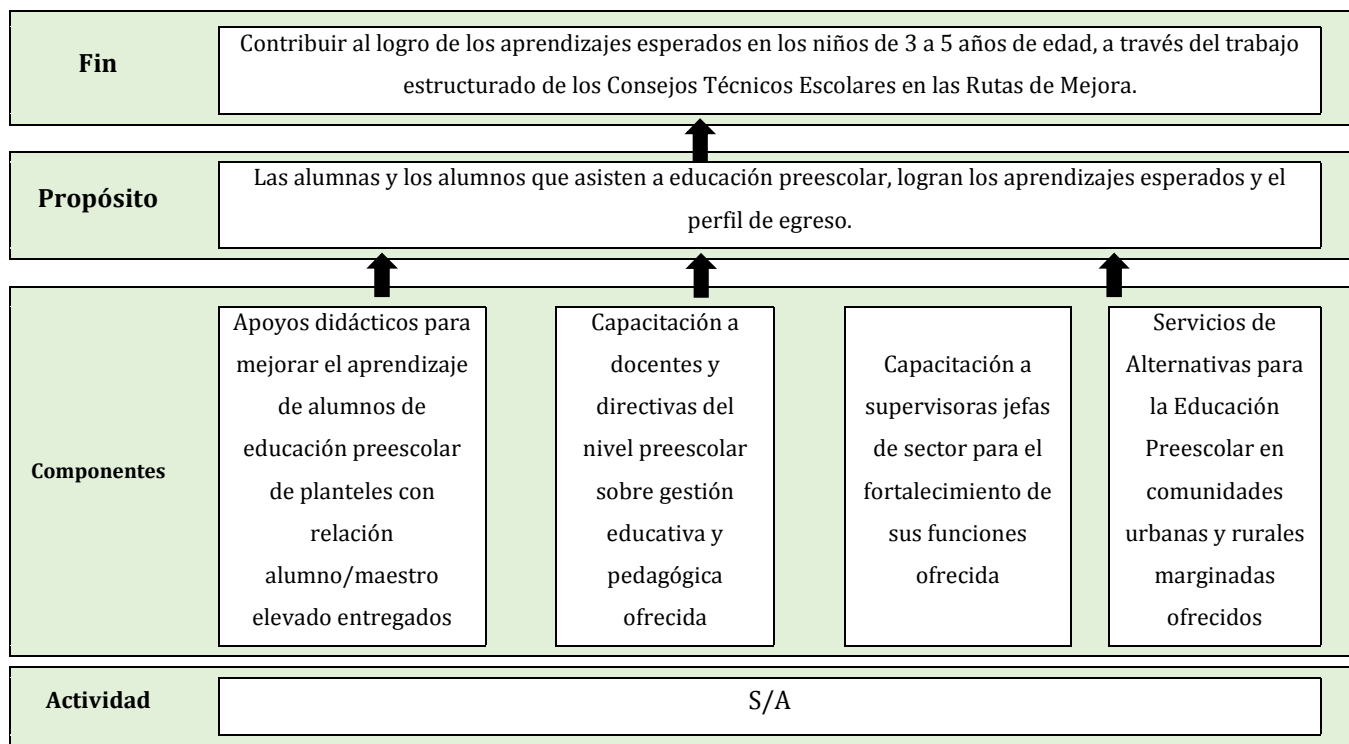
Fin

Contribuir al logro de los aprendizajes esperados en los niños de 3 a 5 años de edad, a través del trabajo estructurado de los Consejos Técnicos Escolares en las Rutas de Mejora.

Propósito

Las alumnas y los alumnos que asisten a educación preescolar, logran los aprendizajes esperados y el perfil de egreso.

Componentes

Apoyos didácticos para mejorar el aprendizaje de alumnos de educación preescolar de planteles con relación alumno/maestro elevado entregados

Capacitación a docentes y directivas del nivel preescolar sobre gestión educativa y pedagógica ofrecida

Capacitación a supervisoras jefas de sector para el fortalecimiento de sus funciones ofrecida

Servicios de Alternativas para la Educación Preescolar en comunidades urbanas y rurales marginadas ofrecidos

Actividad

S/A